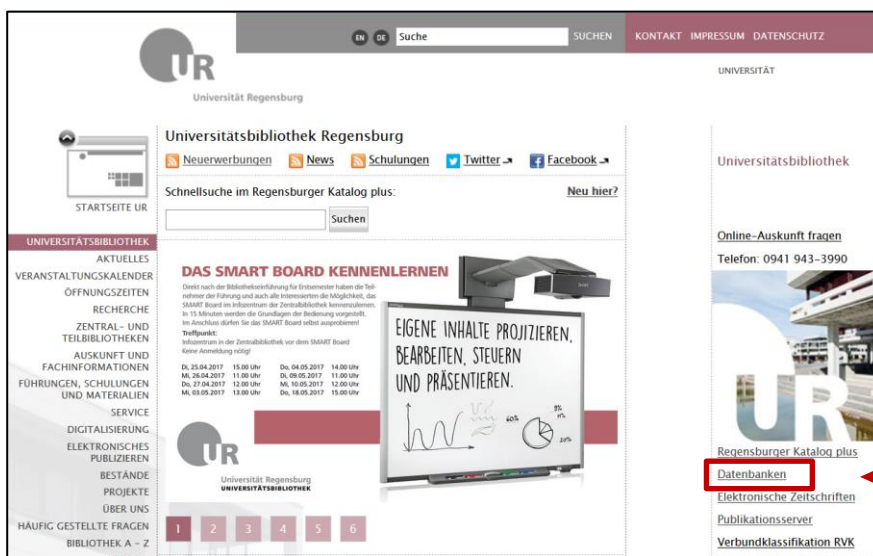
EN DE Suche SUCHEN KONTAKT IMPRESSUM DATENSCHUTZ

UR
Universität Regensburg

UNIVERSITÄT

STARTSEITE UR

UNIVERSITÄTSBIBLIOTHEK
AKTUELLES
VERANSTALTUNGSKALENDER
ÖFFNUNGSZEITEN
RECHERCHE
ZENTRAL- UND TEILBIBLIOTHEKEN
AUSKUNFT UND FACHINFORMATIONEN
FÜHRUNGEN, SCHULUNGEN UND MATERIALIEN
SERVICE
DIGITALISIERUNG
ELEKTRONISCHES PUBLIZIEREN
BESTÄNDE
PROJEKTE
ÜBER UNS
HÄUFIG GESTELLTE FRAGEN
BIBLIOTHEK A - Z

Universitätsbibliothek Regensburg

Neuerwerbungen News Schulungen Twitter Facebook

Schnellsuche im Regensburger Katalog plus: Neu hier?

Suchen

DAS SMART BOARD KENNENLERNEN

Direkt nach der Bibliothekseinführung für Erstsemester haben die Teilnehmer der Führung und auch alle Interessierten die Möglichkeit, das SMART Board im Infozentrum der Zentralbibliothek kennenzulernen. In 15 Minuten werden die Grundlagen der Bedienung vorgestellt. Im Anschluss dürfen Sie das SMART Board selbst ausprobieren!
Treffpunkt:
Infozentrum in der Zentralbibliothek vor dem SMART Board
Keine Anmeldung nötig!

Di, 25.04.2017 15.00 Uhr
Mi, 26.04.2017 11.00 Uhr
Do, 27.04.2017 12.00 Uhr
Mi, 03.05.2017 13.00 Uhr
Do, 04.05.2017 14.00 Uhr
Di, 09.05.2017 11.00 Uhr
Mi, 10.05.2017 12.00 Uhr
Do, 18.05.2017 15.00 Uhr

EIGENE INHALTE PROJIZIEREN, BEARBEITEN, STEUERN UND PRÄSENTIEREN.

60% 8% 20%

UR
Universität Regensburg
UNIVERSITÄTSBIBLIOTHEK

1 2 3 4 5 6

Universitätsbibliothek

Online-Auskunft fragen
Telefon: 0941 943-3990

UR

Regensburger Katalog plus
Datenbanken
Elektronische Zeitschriften
Publikationsserver
Verbundklassifikation RVK